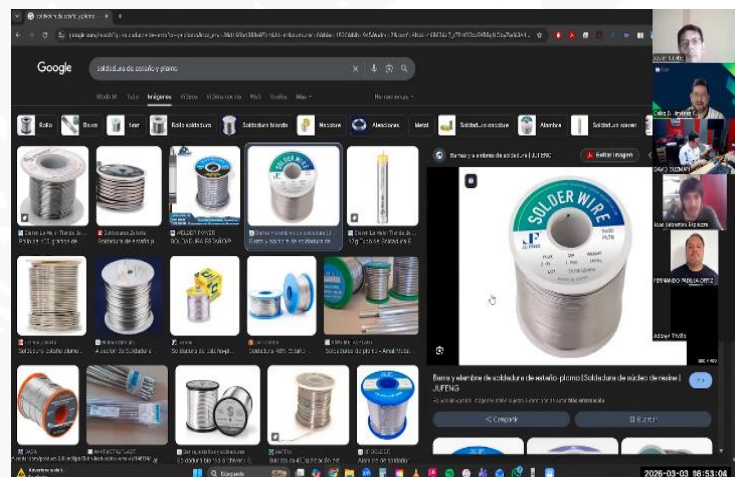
soldadura de estaño y plomo

Google

soldadura de estaño y plomo

Modo IA Todo Imágenes Videos Videos cortos Web Noticias Más

Rollo Bows Sear Rollo soldadura Soldadura blanda Negativo Aleaciones Metal Soldadura estaño Alambre Soldadura suave

Barra y alambre de soldadura | JUFENG

Guardar imagen

SOLDER WIRE

JUFENG

Barra y alambre de soldadura de estaño-plomo | Soldadura de núcleo de resina | JUFENG

Compartir

Guardar

Búsqueda

Javier Muñoz

FERNANDO PADILLA ORTIZ

Adolfo Trujillo

2026-03-03 18:53:04